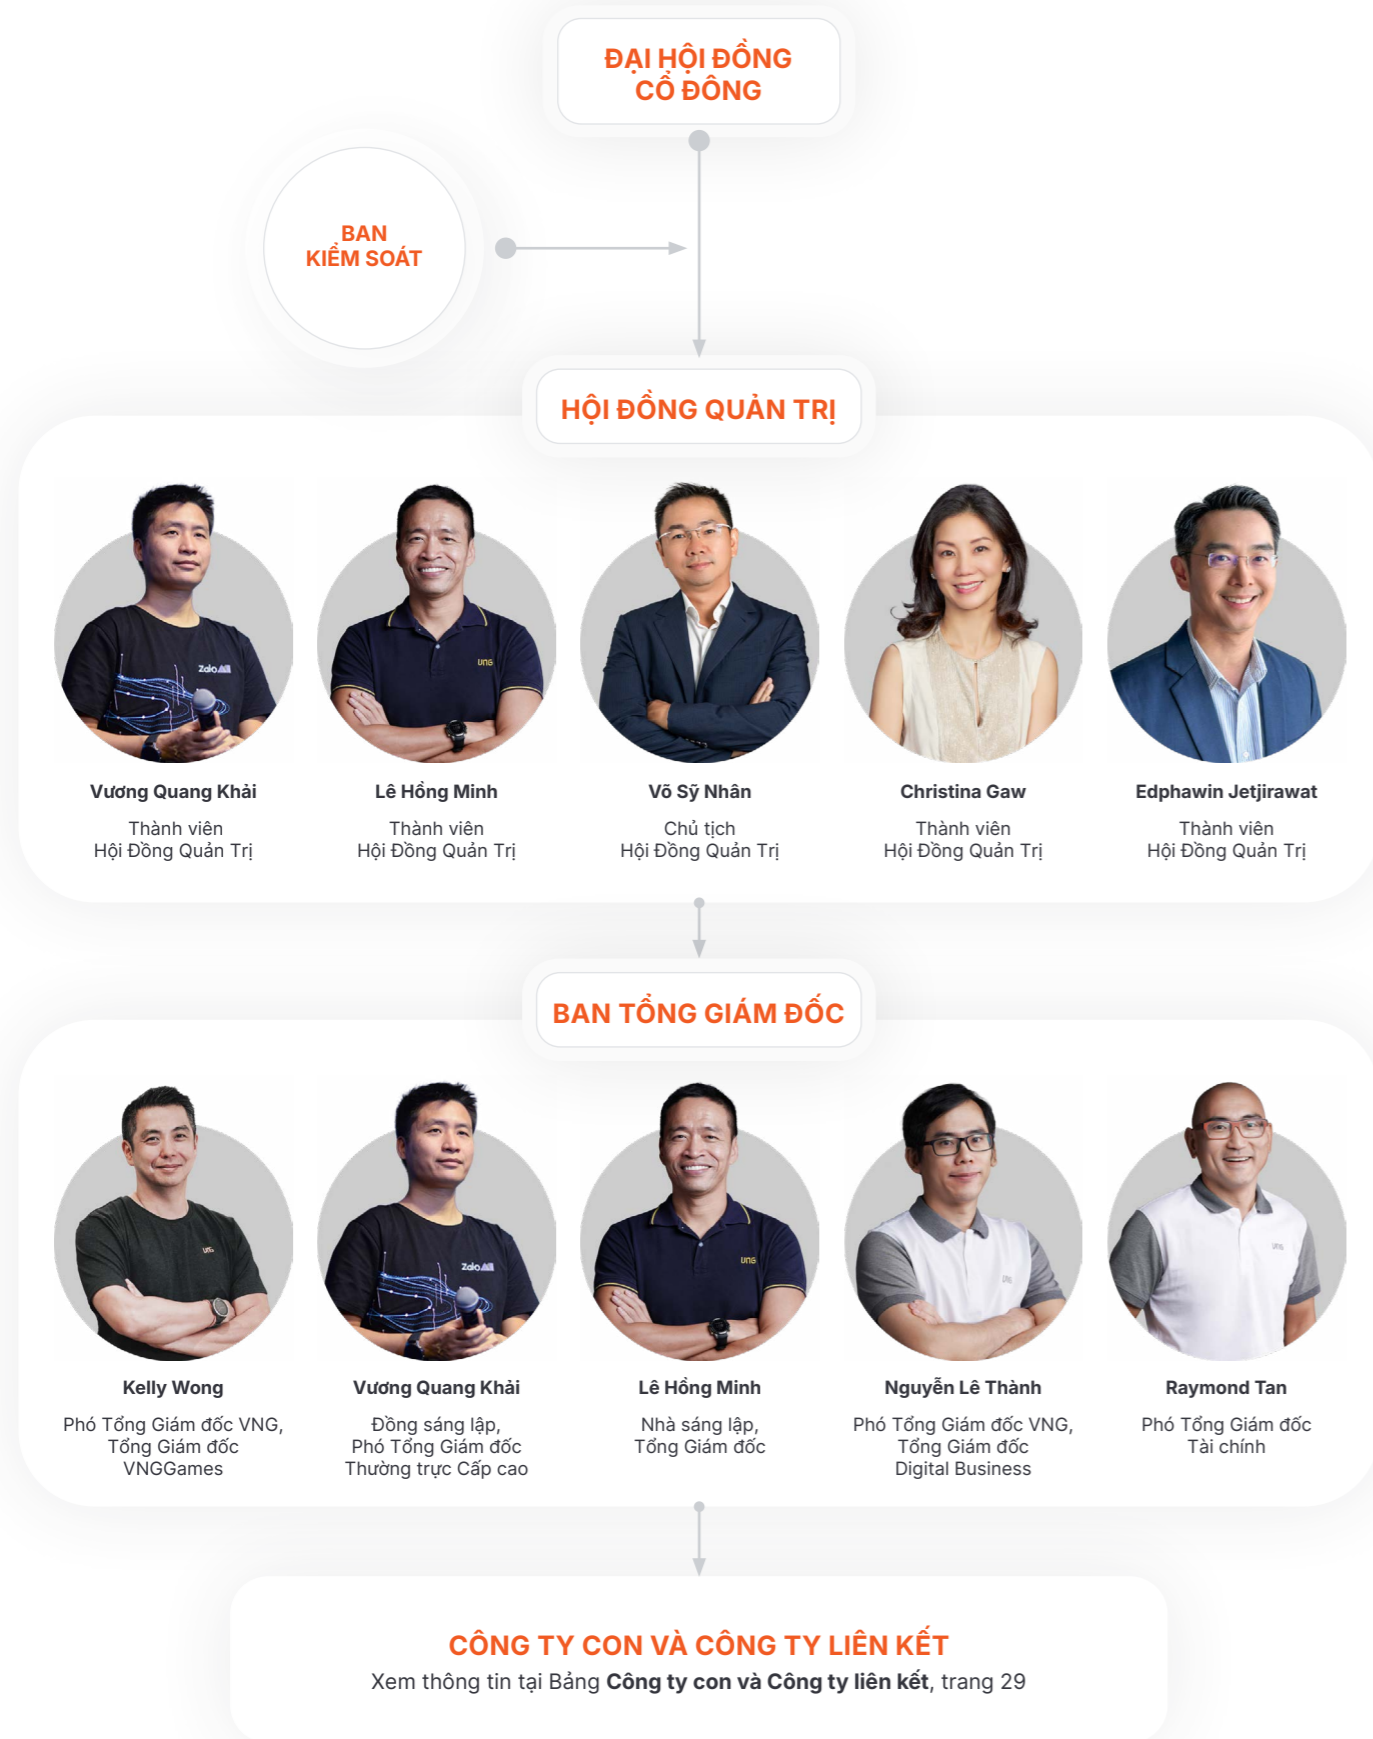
ĐẠI HỘI ĐỒNG CỔ ĐÔNG

BAN KIỂM SOÁT

HỘI ĐỒNG QUẢN TRỊ

Zalo AI

Vương Quang Khải
Thành viên
Hội Đồng Quản Trị

Lê Hồng Minh
Thành viên
Hội Đồng Quản Trị

Võ Sỹ Nhân
Chủ tịch
Hội Đồng Quản Trị

Christina Gaw
Thành viên
Hội Đồng Quản Trị

Edphawin Jetjirawat
Thành viên
Hội Đồng Quản Trị

BAN TỔNG GIÁM ĐỐC

Kelly Wong
Phó Tổng Giám đốc VNG,
Tổng Giám đốc
VNGGames

Vương Quang Khải
Đồng sáng lập,
Phó Tổng Giám đốc
Thường trực Cấp cao

Lê Hồng Minh
Nhà sáng lập,
Tổng Giám đốc

Nguyễn Lê Thành
Phó Tổng Giám đốc VNG,
Tổng Giám đốc
Digital Business

Raymond Tan
Phó Tổng Giám đốc
Tài chính

CÔNG TY CON VÀ CÔNG TY LIÊN KẾT
Xem thông tin tại Bảng **Công ty con và Công ty liên kết**, trang 29